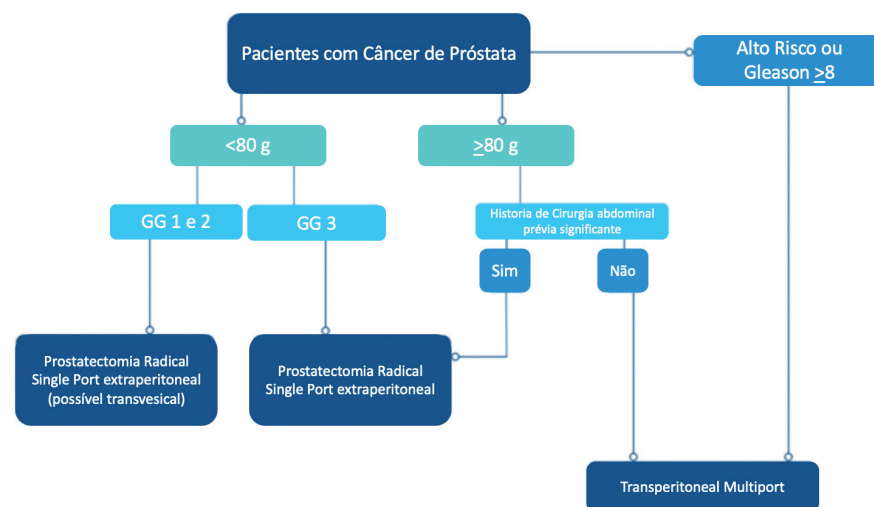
Pacientes com Câncer de Próstata

Alto Risco ou Gleason $\geq$8

<80 g

$\geq$80 g

GG 1 e 2

GG 3

Historia de Cirurgia abdominal prévia significante

Sim

Não

Prostatectomia Radical Single Port extraperitoneal (possível transvesical)

Prostatectomia Radical Single Port extraperitoneal

Transperitoneal Multiport